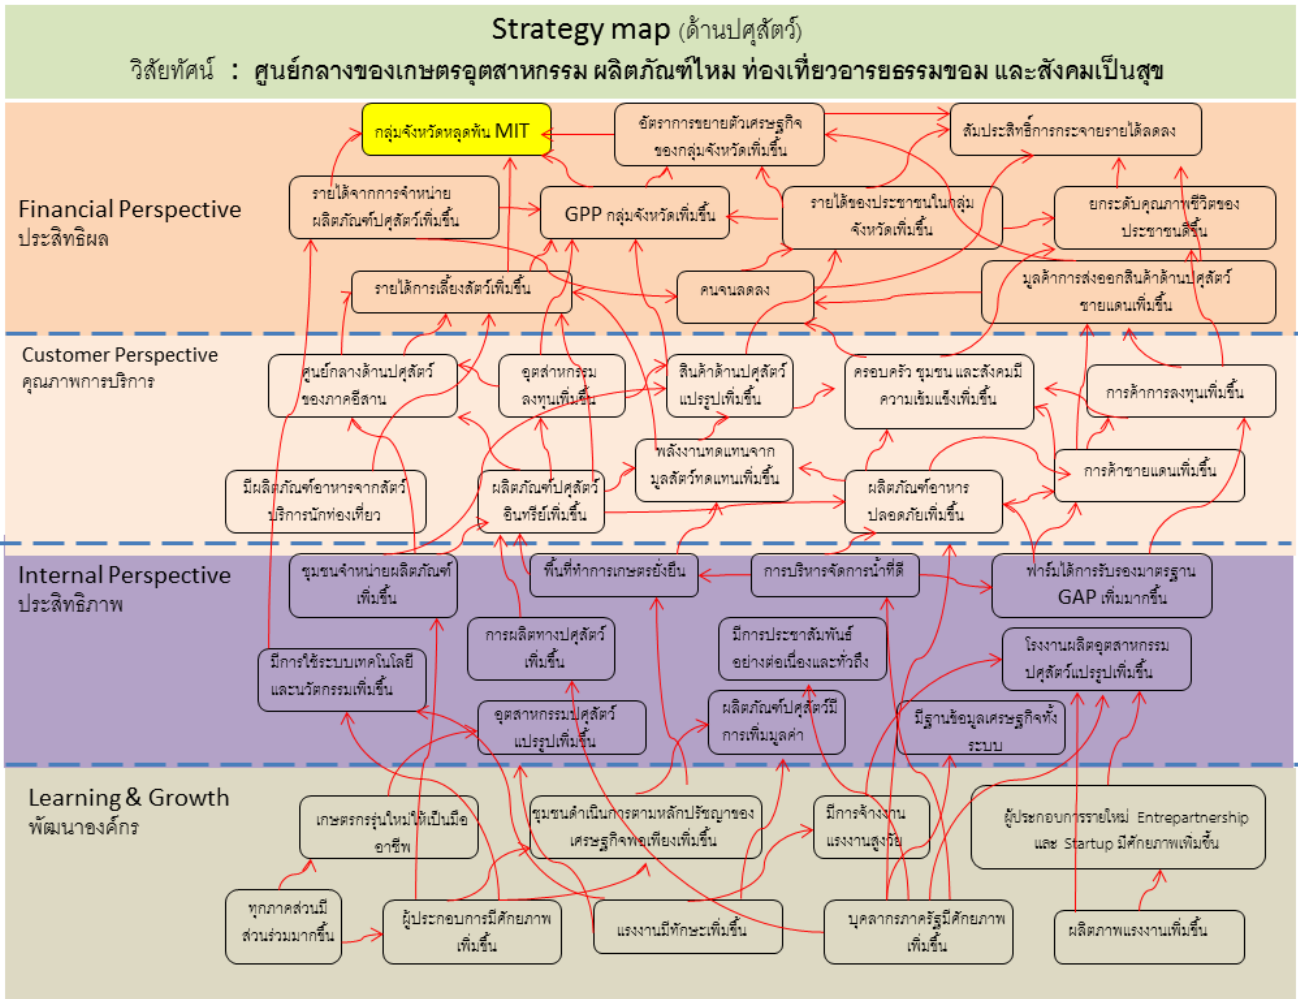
Strategy map (ด้านปศุสัตว์)

วิสัยทัศน์ : ศูนย์กลางของเกษตรอุตสาหกรรม ผลิตภัณฑ์ไหม ท่องเที่ยวอารยธรรมขอม และสังคมเป็นสุข

Financial Perspective
ประสิทธิผล

กลุ่มจังหวัดหลุดพ้น MIT

อัตราการขยายตัวเศรษฐกิจของกลุ่มจังหวัดเพิ่มขึ้น

สัมประสิทธิ์การกระจายรายได้ลดลง

รายได้จากการจำหน่ายผลิตภัณฑ์ปศุสัตว์เพิ่มขึ้น

GPP กลุ่มจังหวัดเพิ่มขึ้น

รายได้ของประชาชนในกลุ่มจังหวัดเพิ่มขึ้น

ยกระดับคุณภาพชีวิตของประชาชนดีขึ้น

รายได้การเลี้ยงสัตว์เพิ่มขึ้น

คนจนลดลง

มูลค่าการส่งออกสินค้าด้านปศุสัตว์ชายแดนเพิ่มขึ้น

Customer Perspective
คุณภาพการบริการ

ศูนย์กลางด้านปศุสัตว์ของภาคอีสาน

อุตสาหกรรมลงทุนเพิ่มขึ้น

สินค้าด้านปศุสัตว์แปรรูปเพิ่มขึ้น

ครอบครัว ชุมชน และสังคมมีความเข้มแข็งเพิ่มขึ้น

การค้าการลงทุนเพิ่มขึ้น

พลังงานทดแทนจากมูลสัตว์ทดแทนเพิ่มขึ้น

การค้าชายแดนเพิ่มขึ้น

มีผลิตภัณฑ์อาหารจากสัตว์บริการนักท่องเที่ยว

ผลิตภัณฑ์ปศุสัตว์อินทรีย์เพิ่มขึ้น

ผลิตภัณฑ์อาหารปลอดภัยเพิ่มขึ้น

Internal Perspective
ประสิทธิภาพ

ชุมชนจำหน่ายผลิตภัณฑ์เพิ่มขึ้น

พื้นที่ทำการเกษตรยั่งยืน

การบริหารจัดการน้ำที่ดี

ฟาร์มได้การรับรองมาตรฐาน GAP เพิ่มมากขึ้น

การผลิตทางปศุสัตว์เพิ่มขึ้น

มีการประชาสัมพันธ์อย่างต่อเนื่องและทั่วถึง

โรงงานผลิตอุตสาหกรรมปศุสัตว์แปรรูปเพิ่มขึ้น

มีการใช้ระบบเทคโนโลยีและนวัตกรรมเพิ่มขึ้น

อุตสาหกรรมปศุสัตว์แปรรูปเพิ่มขึ้น

ผลิตภัณฑ์ปศุสัตว์มีการเพิ่มมูลค่า

มีฐานข้อมูลเศรษฐกิจทั้งระบบ

Learning & Growth
พัฒนาองค์กร

เกษตรกรรุ่นใหม่ให้เป็นมืออาชีพ

ชุมชนดำเนินการตามหลักปรัชญาของเศรษฐกิจพอเพียงเพิ่มขึ้น

มีการจ้างงานแรงงานสูงวัย

ผู้ประกอบการรายใหม่ Entrepartnership และ Startup มีศักยภาพเพิ่มขึ้น

ทุกภาคส่วนมีส่วนร่วมมากขึ้น

ผู้ประกอบการมีศักยภาพเพิ่มขึ้น

แรงงานมีทักษะเพิ่มขึ้น

บุคลากรภาครัฐมีศักยภาพเพิ่มขึ้น

ผลิตภาพแรงงานเพิ่มขึ้น